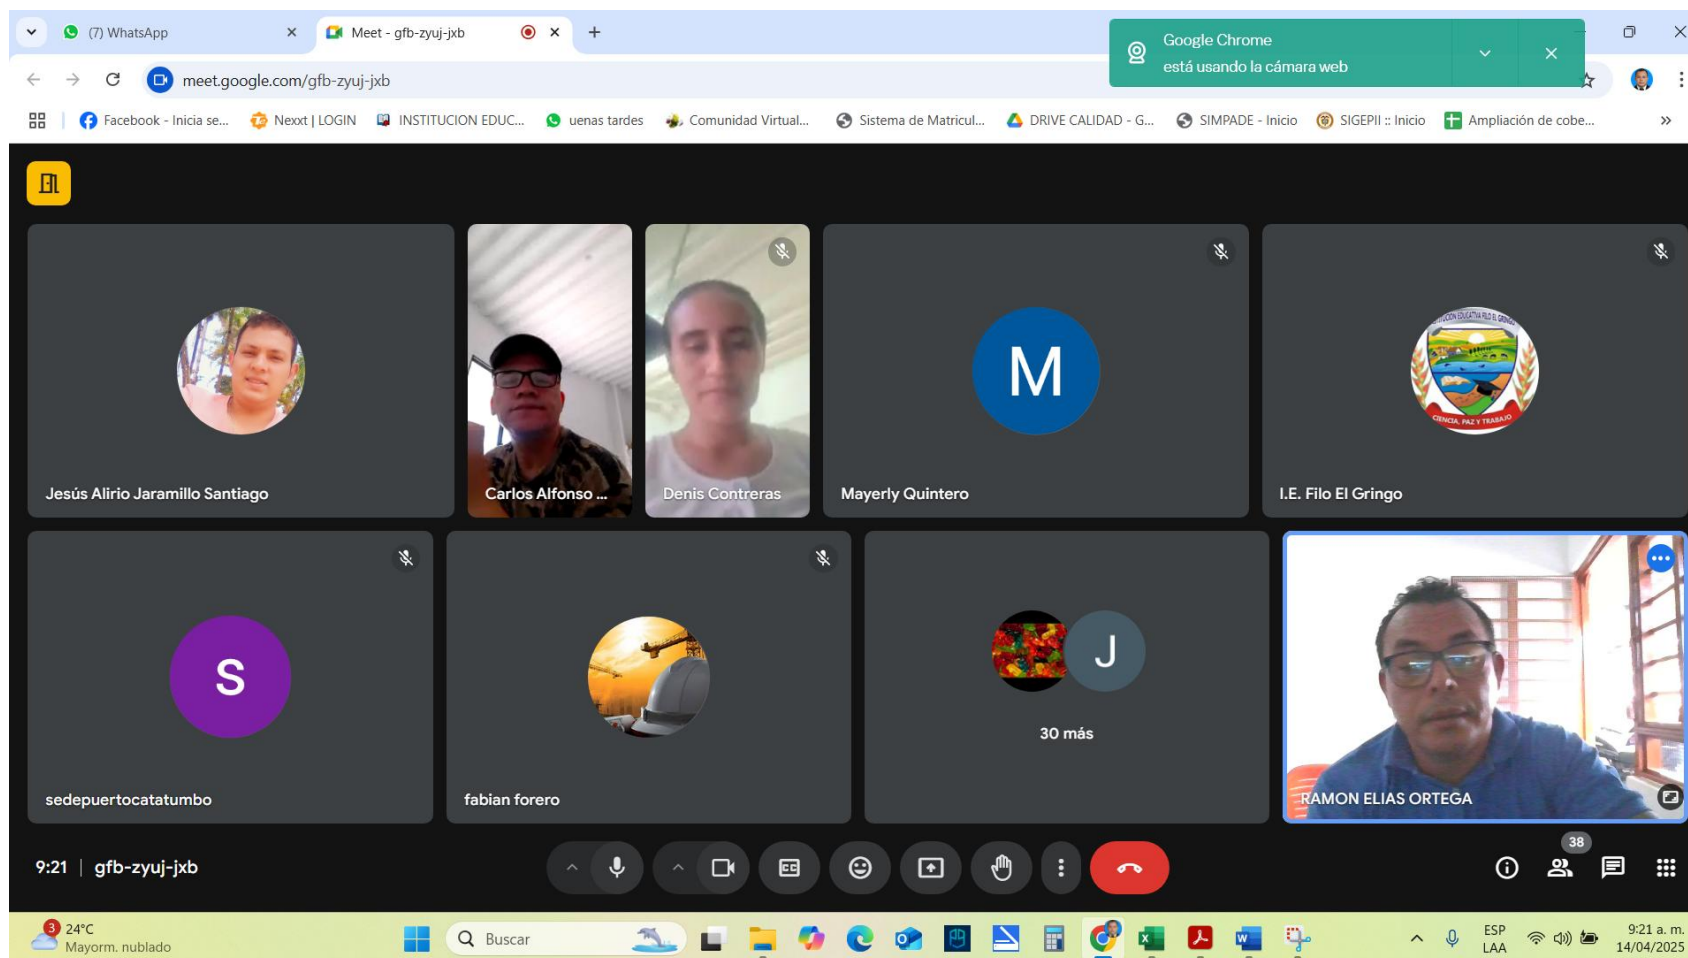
(7) WhatsApp
Meet - gfb-zyuj-jxb
Google Chrome
está usando la cámara web
meet.google.com/gfb-zyuj-jxb
Facebook - Inicia se... Nexxt | LOGIN INSTITUCION EDUC... uenas tardes Comunidad Virtual... Sistema de Matricul... DRIVE CALIDAD - G... SIMPADE - Inicio SIGEPII :: Inicio Ampliación de cobe...

Jesús Alirio Jaramillo Santiago
Carlos Alfonso ...
Denis Contreras
M
Mayerly Quintero
CIENCIA, PAZ Y TRABAJO
I.E. Filo El Gringo
S
sedepuertocatatumbo
fabian forero
J
30 más
RAMON ELIAS ORTEGA

9:21 | gfb-zyuj-jxb
38

3
24°C
Mayorm. nublado
Buscar
ESP
LAA
9:21 a. m.
14/04/2025